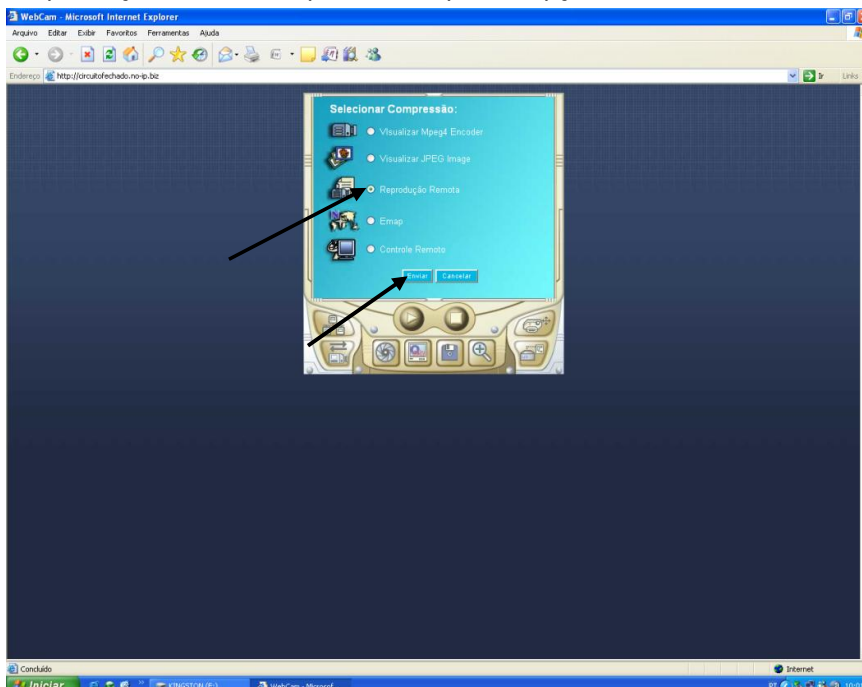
WebCam - Microsoft Internet Explorer

Arquivo Editar Exibir Favoritos Ferramentas Ajuda

Endereço http://circuitofechado.no-ip.biz

Ir Links

Selecionar Compressão:

Visualizar Mpeg4 Encoder

Visualizar JPEG Image

Reprodução Remota

Emap

Controle Remoto

Enviar Cancelar

Concluído

Internet

Iniciar

KINGSTON (E:)

WebCam - Microsof

PT